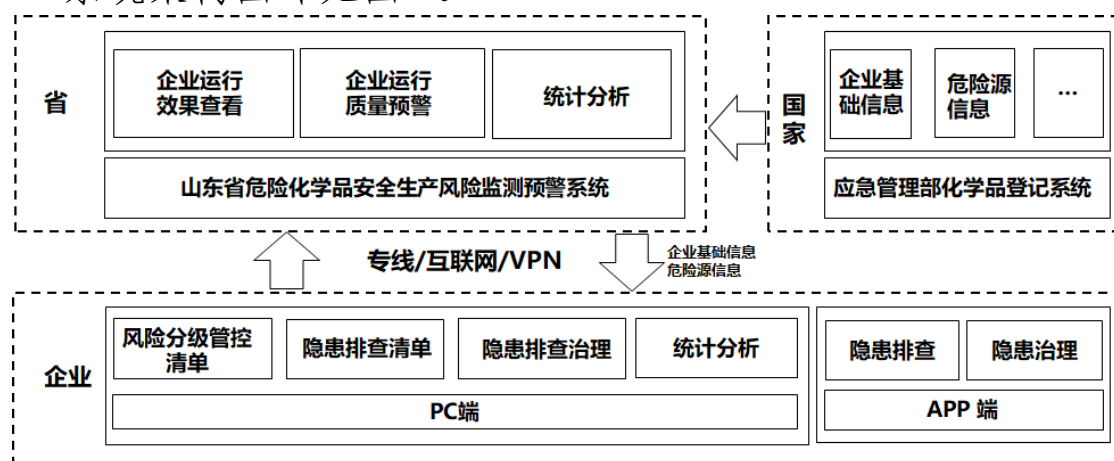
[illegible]

省

企业运行效果查看

企业运行质量预警

统计分析

山东省危险化学品安全生产风险监测预警系统

国家

企业基础信息

危险源信息

...

应急管理部化学品登记系统

专线/互联网/VPN

企业基础信息
危险源信息

企业

风险分级管控清单

隐患排查清单

隐患排查治理

统计分析

PC端

隐患排查

隐患治理

APP 端